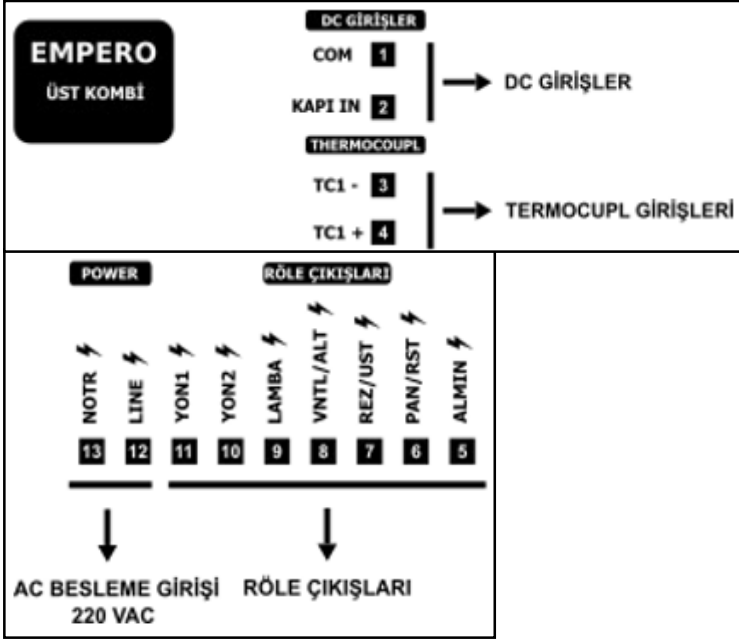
EMPERO
ÜST KOMBİ

DC GİRİŞLER
COM 1
KAPI IN 2
DC GİRİŞLER

THERMOCOUPL
TC1 - 3
TC1 + 4
TERMOCUPL GİRİŞLERİ

POWER
RÖLE ÇIKIŞLARI

NOTR 13
LINE 12
YON1 11
YON2 10
LAMBA 9
VNTL/ALT 8
REZ/UST 7
PAN/RST 6
ALMIN 5

AC BESLEME GİRİŞİ
220 VAC
RÖLE ÇIKIŞLARI